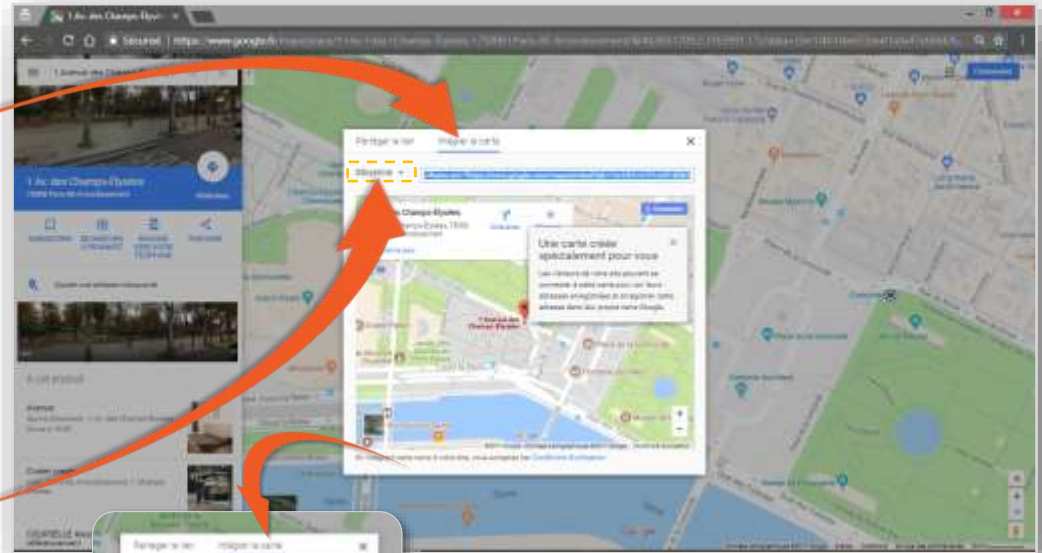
1 Av. des Champs-Élysées

Sécurisé | https://www.google.fr

1 Av. des Champs-Élysées

ITINÉRAIRE

ENREGISTRER

ENVOYER VERS VOTRE TÉLÉPHONE

PARTAGER

Partager le lien

Intégrer la carte

Moyenne

Une carte créée spécialement pour vous

À cet endroit

Partager le lien

Intégrer la carte